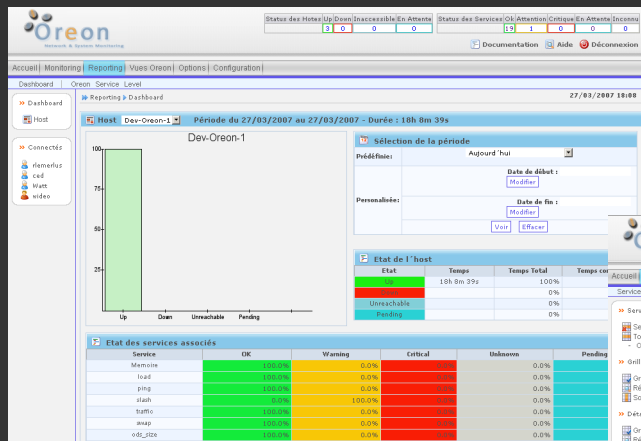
Oreon
Network & System Monitoring

| Status des Hotes | Up | Down | Inaccessible | En Attente |
|---|---|---|---|---|
| | 3 | 0 | 0 | 0 |

| Status des Services | Ok | Attention | Critique | En Attente | Inconnu |
|---|---|---|---|---|---|
| | 19 | 1 | 0 | 0 | 0 |

Documentation Aide Déconnexion

Accueil | Monitoring | Reporting | Vues Oreon | Options | Configuration |

Dashboard | Oreon Service Level

Dashboard
Host

Connectés
rlemerlus
ced
Watt
wideo

Reporting Dashboard

27/03/2007 18:08

Host Dev-Oreon-1 Période du 27/03/2007 au 27/03/2007 - Durée : 18h 8m 39s

Dev-Oreon-1
100
75
50
25
Up Down Unreachable Pending

Sélection de la période
Prédéfinie: Aujourd 'hui
Date de début :
Modifier
Personalisée:
Date de fin :
Modifier
Voir Effacer

Etat de l 'host

| Etat | Temps | Temps Total | Temps co |
|---|---|---|---|
| Up | 18h 8m 39s | 100% | |
| | | 0% | |
| Unreachable | | 0% | |
| Pending | | 0% | |

Etat des services associés

| Service | OK | Warning | Critical | Unknown | Pending |
|---|---|---|---|---|---|
| Memoire | 100.0% | 0.0% | | 0.0% | |
| load | 100.0% | 0.0% | | 0.0% | |
| ping | 100.0% | 0.0% | | 0.0% | |
| slash | 0.0% | 100.0% | | 0.0% | |
| traffic | 100.0% | 0.0% | | 0.0% | |
| swap | 100.0% | 0.0% | | 0.0% | |
| ods_size | 100.0% | 0.0% | | 0.0% | |

Accueil
Service
Serv
Se
To
Grill
Gr
Ré
So
Déta
Gr